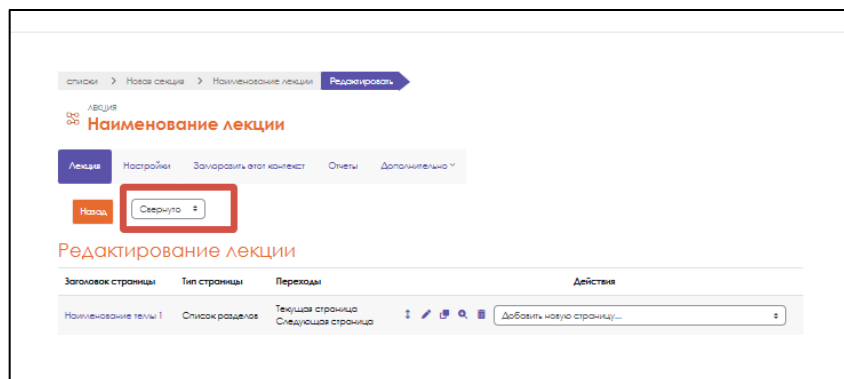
списки > Новая секция > Наименование лекции > Редактировать

ЛЕКЦИЯ
Наименование лекции

Лекция Настройки Заморозить этот контекст Отчеты Дополнительно

Назад Свернуто

Редактирование лекции

| Заголовок страницы | Тип страницы | Переходы | Действия |
|---|---|---|---|
| Наименование темы 1 | Список разделов | Текущая страница Следующая страница | Добавить новую страницу... |